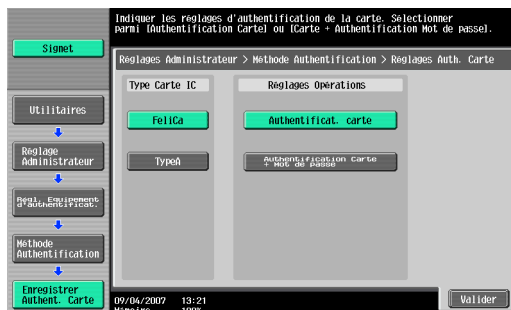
Indiquer les réglages d'authentification de la carte. Sélectionner parmi [Authentification Carte] ou [Carte + Authentification Mot de passe].

Signet

Réglages Administrateur > Méthode Authentification > Réglages Auth. Carte

Utilitaires

Réglage Administrateur

Régl. Equipement d'authentificat.

Méthode Authentification

Enregistrer Authent. Carte

Type Carte IC

FeliCa

TypeA

Réglages Opérations

Authentificat. carte

Authentification Carte + Mot de passe

09/04/2007 13:21

Mémoire 100%

Valider